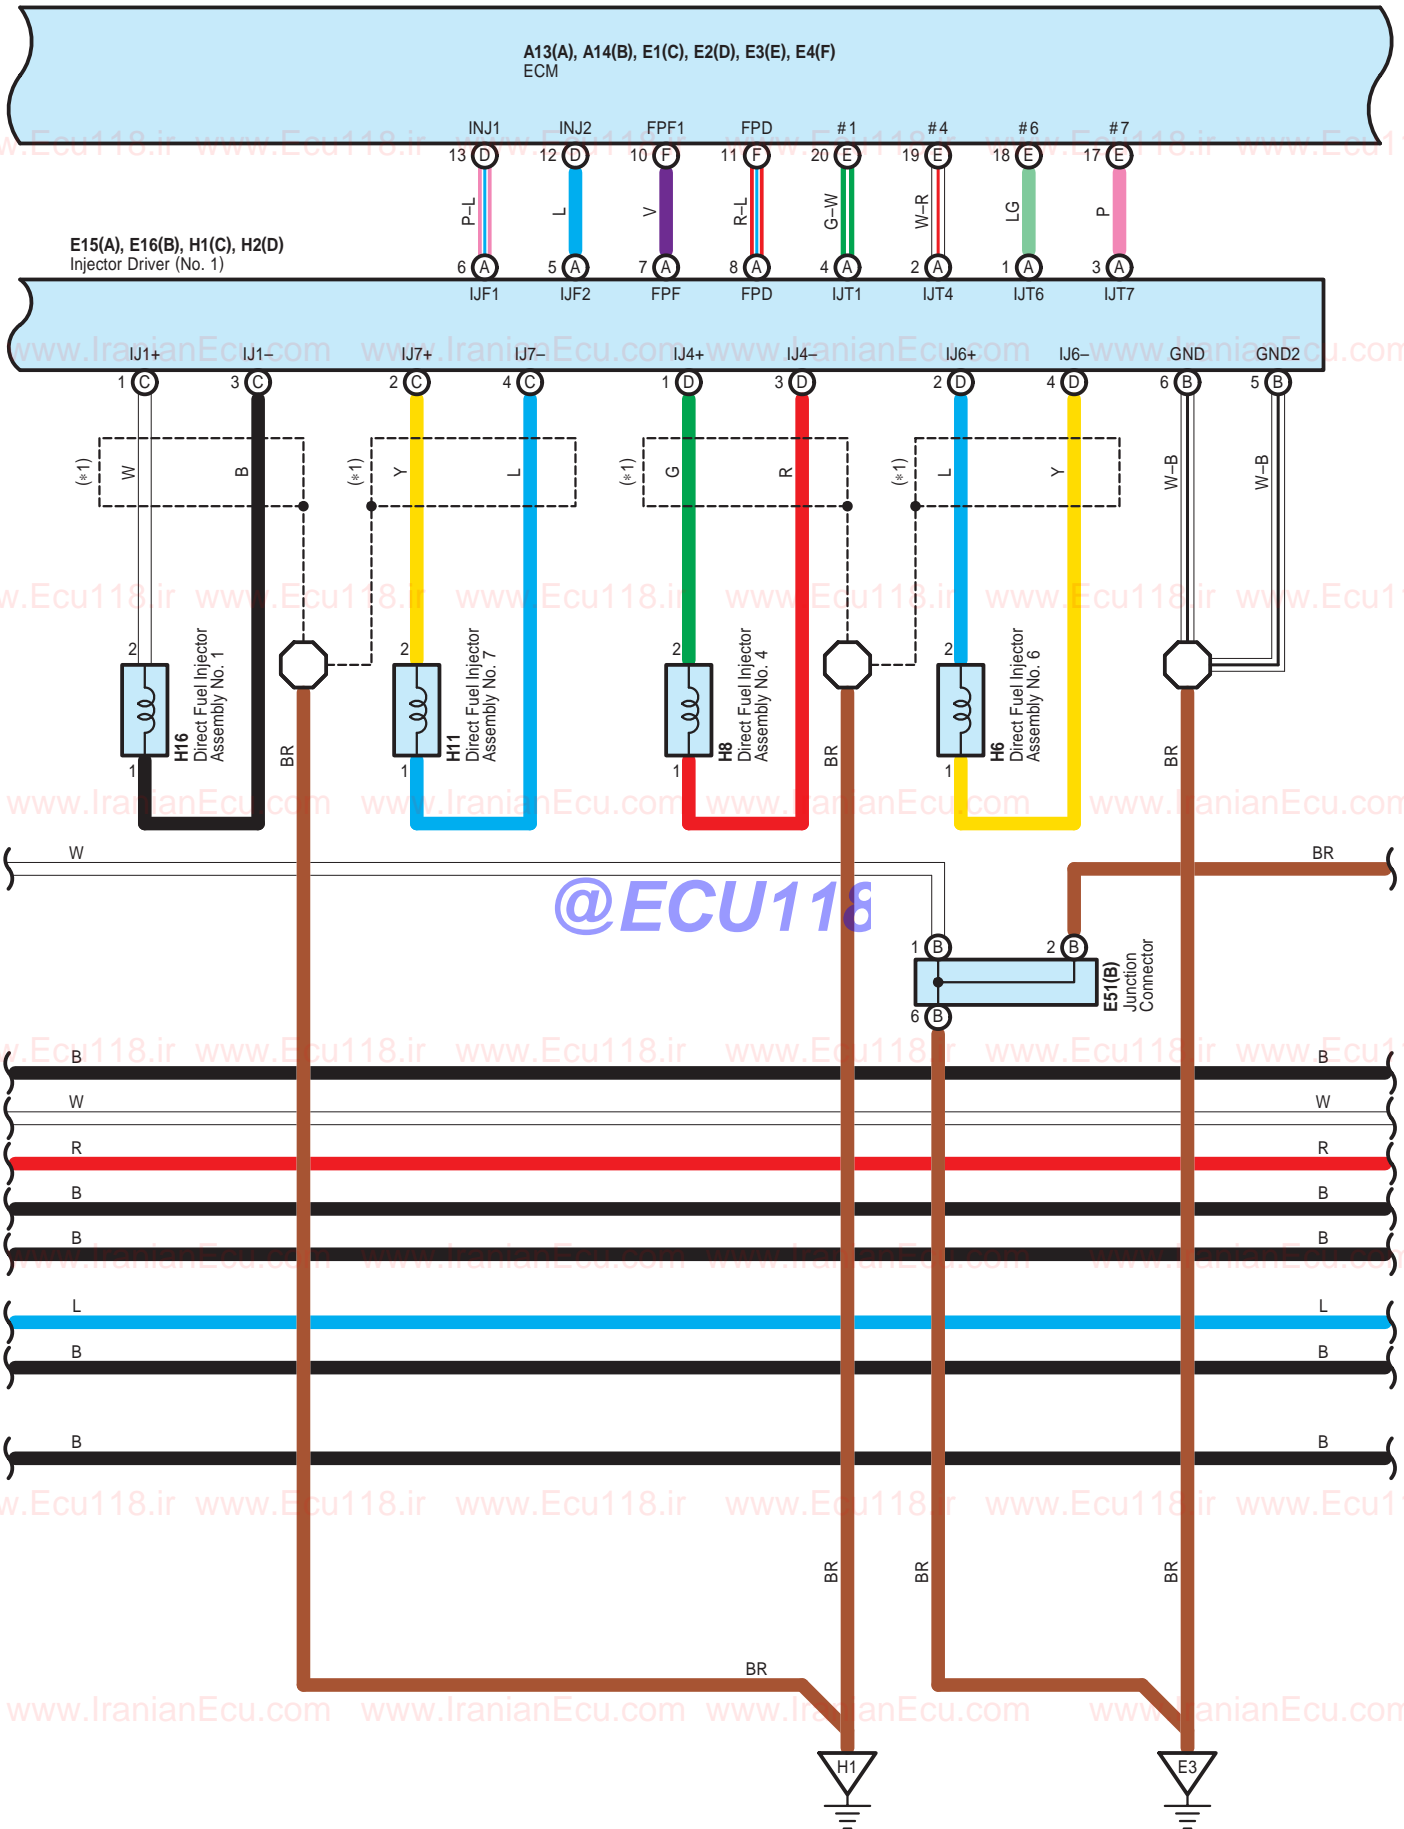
A13(A), A14(B), E1(C), E2(D), E3(E), E4(F)
ECM

INJ1 13 D
INJ2 12 D
FPF1 10 F
FPD 11 F
#1 20 E
#4 19 E
#6 18 E
#7 17 E

P–L
L
V
R–L
G–W
W–R
LG
P

E15(A), E16(B), H1(C), H2(D)
Injector Driver (No. 1)

6 A IJF1
5 A IJF2
7 A FPF
8 A FPD
4 A IJT1
2 A IJT4
1 A IJT6
3 A IJT7

IJ1+ 1 C
IJ1– 3 C
IJ7+ 2 C
IJ7– 4 C
IJ4+ 1 D
IJ4– 3 D
IJ6+ 2 D
IJ6– 4 D
GND 6 B
GND2 5 B

(*1) W B
(*1) Y L
(*1) G R
(*1) L Y
W–B
W–B

2
1
H16
Direct Fuel Injector Assembly No. 1

2
1
H11
Direct Fuel Injector Assembly No. 7

2
1
H8
Direct Fuel Injector Assembly No. 4

2
1
H6
Direct Fuel Injector Assembly No. 6

BR
BR
BR

W
BR

@ECU118

1 B
2 B
6 B
E51(B)
Junction Connector

B B
W W
R R
B B
B B
L L
B B
B B

BR
BR
BR
BR

H1
E3

www.Ecu118.ir
www.IranianEcu.com